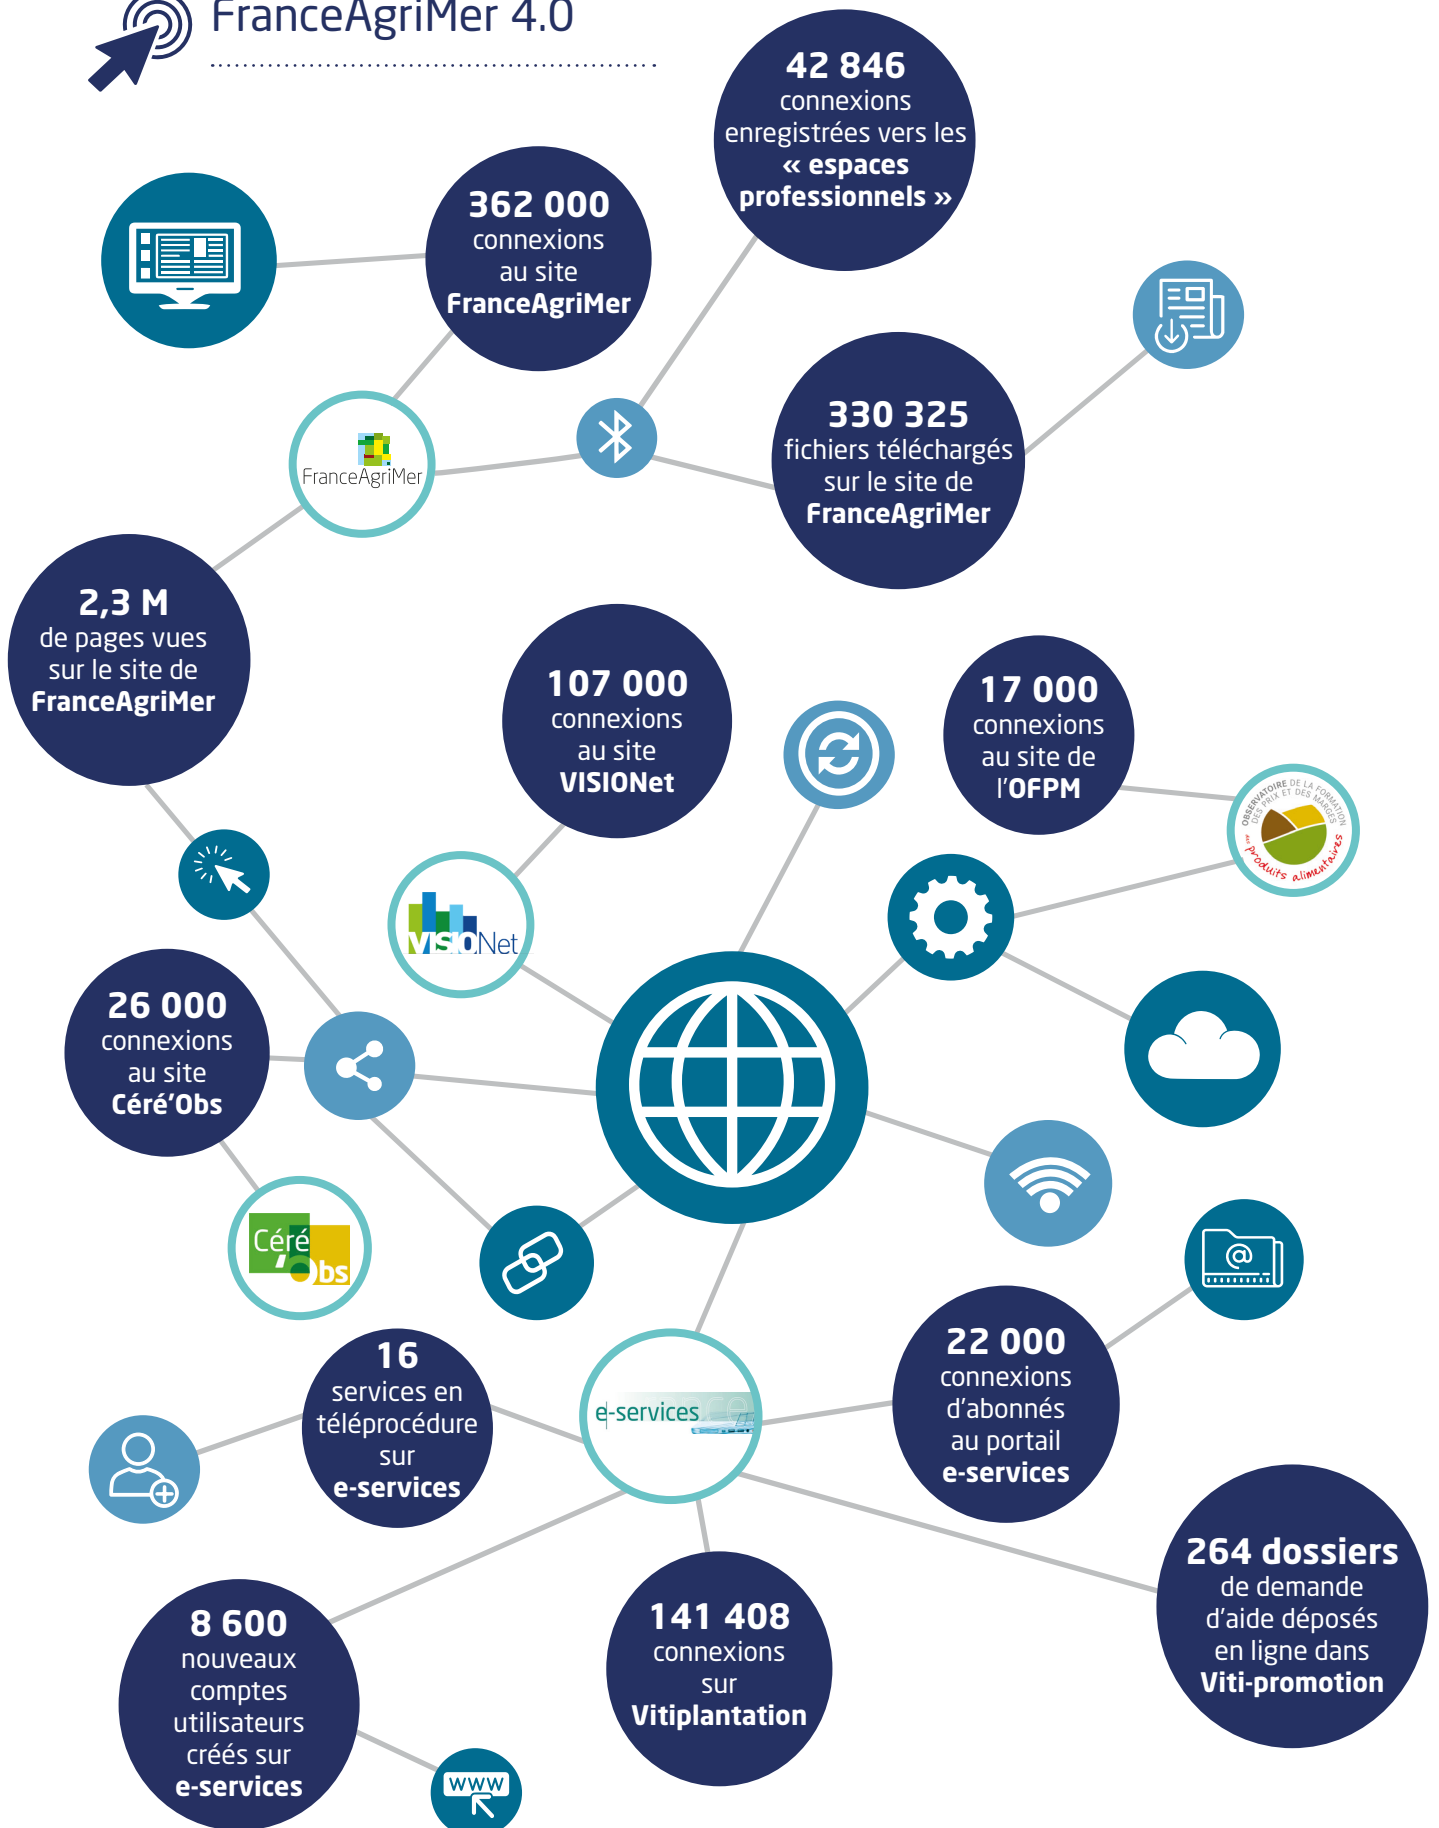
FranceAgriMer 4.0

42 846 connexions enregistrées vers les « espaces professionnels »

362 000 connexions au site FranceAgriMer

FranceAgriMer

330 325 fichiers téléchargés sur le site de FranceAgriMer

2,3 M de pages vues sur le site de FranceAgriMer

107 000 connexions au site VISIONet

17 000 connexions au site de l'OFPM

OBSERVATOIRE DE LA FORMATION DES PRIX ET DES MARGES des produits alimentaires

VISIONet

26 000 connexions au site Céré'Obs

Céré'Obs

16 services en téléprocédure sur e-services

e-services

22 000 connexions d'abonnés au portail e-services

264 dossiers de demande d'aide déposés en ligne dans Viti-promotion

8 600 nouveaux comptes utilisateurs créés sur e-services

141 408 connexions sur Vitiplantation

www